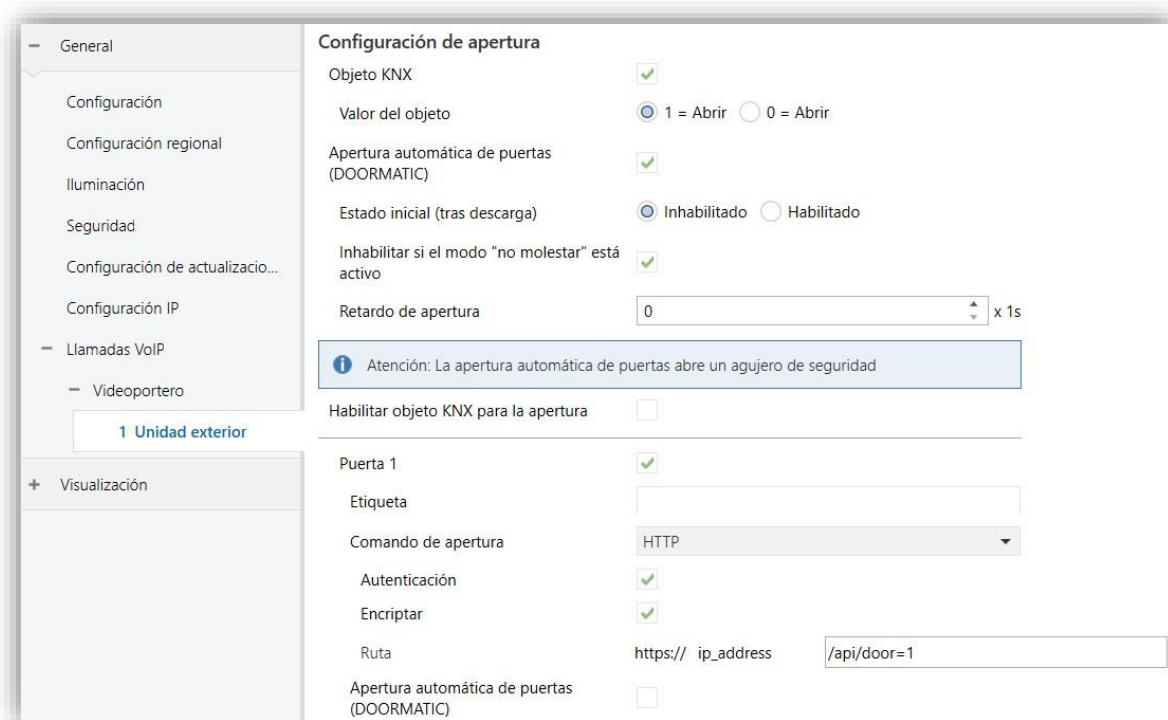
− General

Configuración

Configuración regional

Iluminación

Seguridad

Configuración de actualizacio...

Configuración IP

− Llamadas VoIP

− Videoportero

1 Unidad exterior

+ Visualización

Configuración de apertura

Objeto KNX

Valor del objeto 1 = Abrir 0 = Abrir

Apertura automática de puertas (DOORMATIC)

Estado inicial (tras descarga) Inhabilitado Habilitado

Inhabilitar si el modo "no molestar" está activo

Retardo de apertura 0 x 1s

Atención: La apertura automática de puertas abre un agujero de seguridad

Habilitar objeto KNX para la apertura

Puerta 1

Etiqueta

Comando de apertura HTTP

Autenticación

Encriptar

Ruta https:// ip_address /api/door=1

Apertura automática de puertas (DOORMATIC)